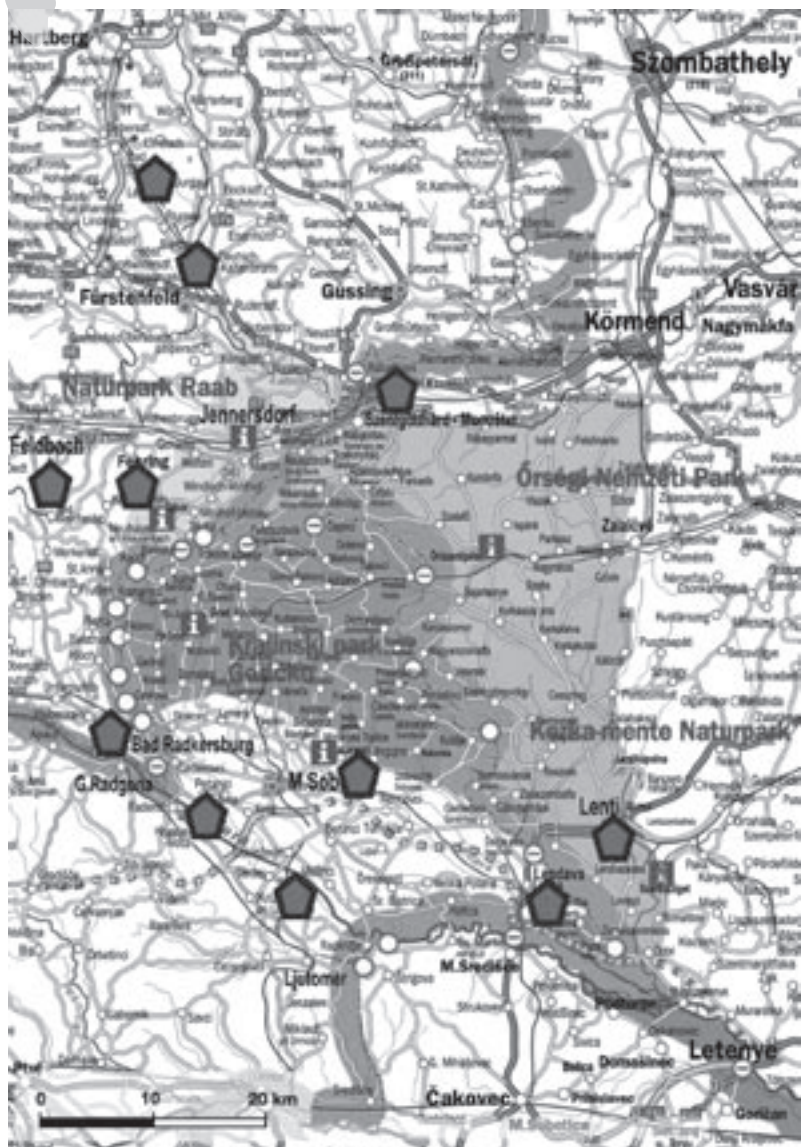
Hartberg
Szombathely
Fürstenfeld
Güssing
Vasvár
Körmend
Nagymákfa
Naturpark Raab
Jennersdorf
Feldbach
Fehring
Őrségi Nemzeti Park
Zalalövő
Krajinski park Goričko
Kerka-mente Naturpark
Bad Radkersburg
G.Radgona
M.Sobota
Lenti
Lendava
Ljutomer
M.Središče
Letenye
Čakovec
0
10
20 km